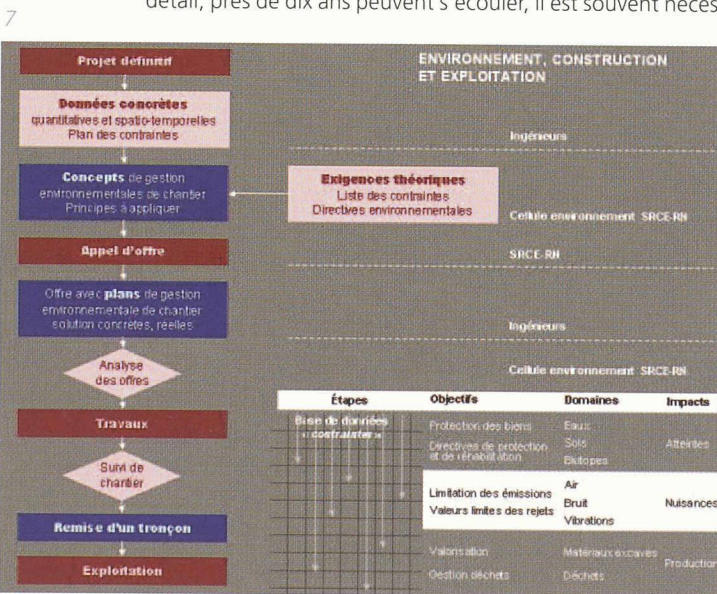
détail, près de dix ans peuvent s'écouler, il est souvent néces

7

Projet définitif

Données concrètes
quantitatives et spatio-temporelles
Plan des contraintes

Concepts de gestion environnementales de chantier
Principes à appliquer

Appel d'offre

Offre avec plans de gestion environnementale de chantier
solution concrètes, réelles

Analyse des offres

Travaux

Suivi de chantier

Remise d'un tronçon

Exploitation

Exigences théoriques
Liste des contraintes
Directives environnementales

ENVIRONNEMENT, CONSTRUCTION ET EXPLOITATION

Ingénieurs

Cellule environnement SRCE-RN

SRCE-RN

Ingénieurs

Cellule environnement SRCE-RN

| Étapes | Objectifs | Domaines | Impacts |
|---|---|---|---|
| Base de données « contraintes » | Protection des biens | Eaux | |
| | Directives de protection et de réhabilitation | Sols | Atteintes |
| | | Biotopes | |
| | Limitation des émissions | Air | |
| | Valeurs limites des rejets | Bruit | Nuisances |
| | | Vibrations | |
| | Valorisation | Matériaux excavés | Production |
| | Gestion déchets | Déchets | |